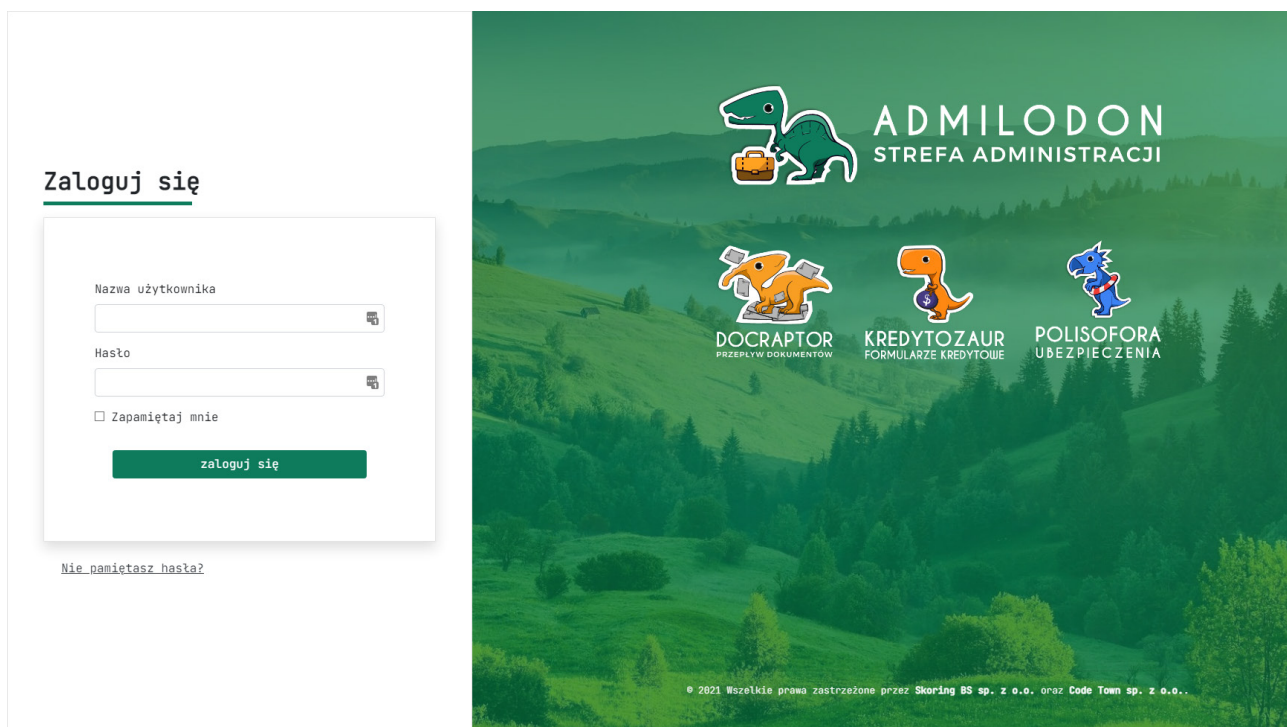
Zaloguj się

Nazwa użytkownika

Hasło

Zapamiętaj mnie

zaloguj się

Nie pamiętasz hasła?

ADMILODON
STREFA ADMINISTRACJI

DOCRAPTOR
PRZEPŁYW DOKUMENTÓW

KREDYTOZAUR
FORMULARZE KREDYTOWE

POLISOFORA
UBEZPIECZENIA

© 2021 Wszelkie prawa zastrzeżone przez Skoring BS sp. z o.o. oraz Code Town sp. z o.o..